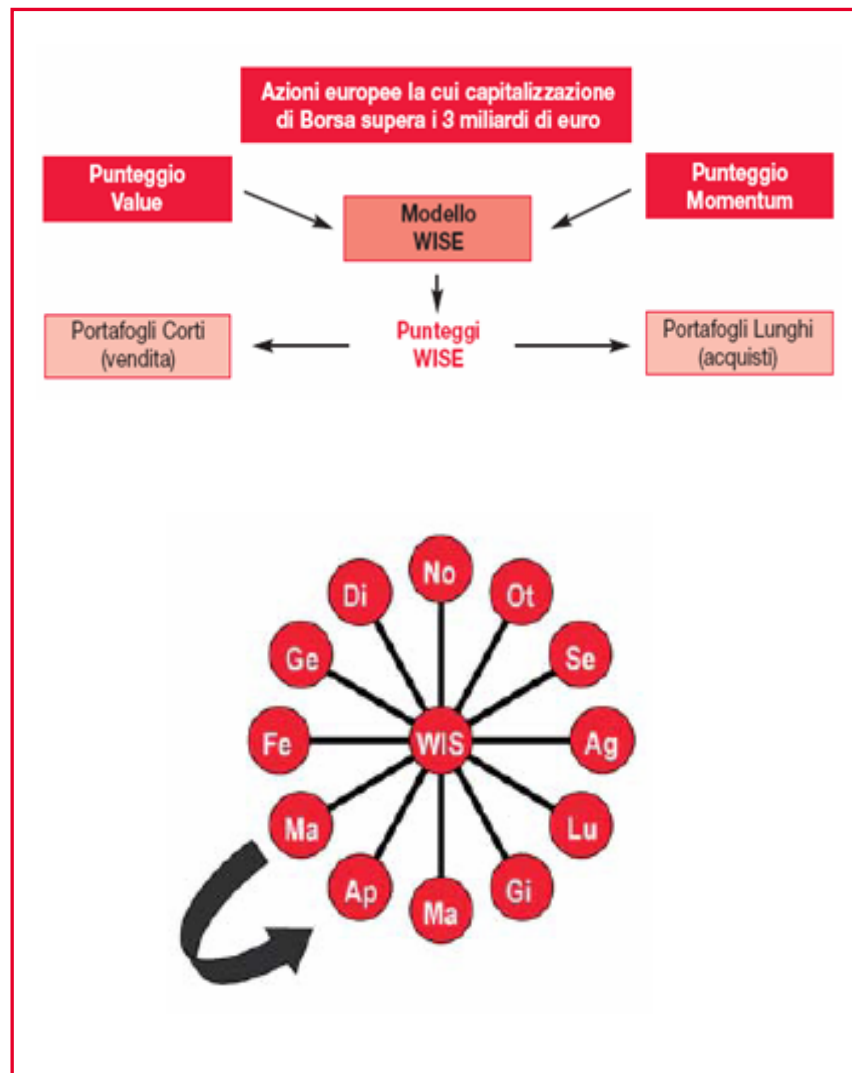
Azioni europee la cui capitalizzazione di Borsa supera i 3 miliardi di euro

Punteggio Value

Punteggio Momentum

Modello WISE

Punteggi WISE

Portafogli Corti (vendita)

Portafogli Lunghi (acquisti)

No

Ot

Se

Ag

Lu

Gi

Ma

Ap

Ma

Fe

Ge

Di

WIS